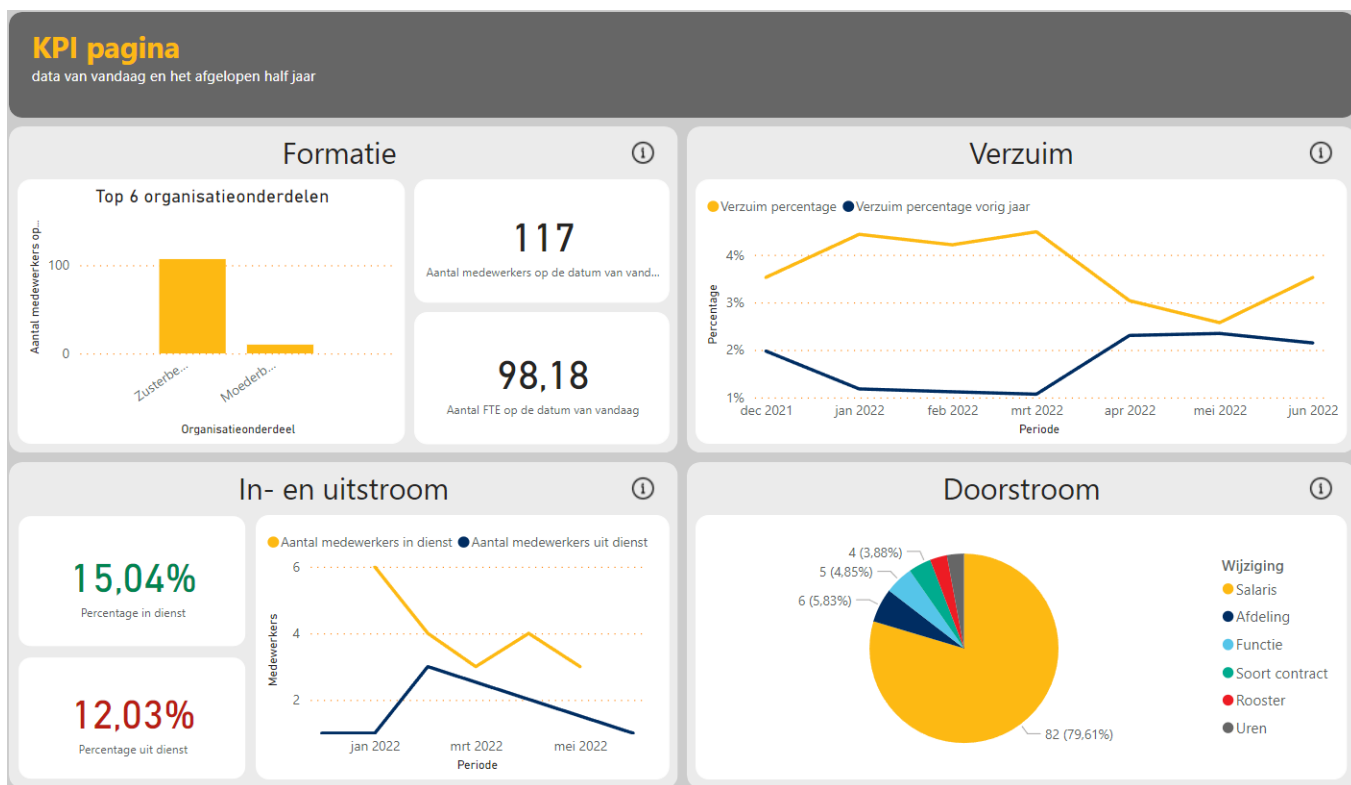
KPI pagina
data van vandaag en het afgelopen half jaar

Formatie

Top 6 organisatieonderdelen

Aantal medewerkers op...

100

0

Zusterbe...

Moederb...

Organisatieonderdeel

117
Aantal medewerkers op de datum van vand...

98,18
Aantal FTE op de datum van vandaag

Verzuim

Verzuim percentage  Verzuim percentage vorig jaar

4%
3%
2%
1%

Percentage

dec 2021, jan 2022, feb 2022, mrt 2022, apr 2022, mei 2022, jun 2022

Periode

In- en uitstroom

15,04%
Percentage in dienst

12,03%
Percentage uit dienst

Aantal medewerkers in dienst  Aantal medewerkers uit dienst

6
4
2

Medewerkers

jan 2022, mrt 2022, mei 2022

Periode

Doorstroom

4 (3,88%)
5 (4,85%)
6 (5,83%)
82 (79,61%)

Wijziging
Salaris
Afdeling
Functie
Soort contract
Rooster
Uren